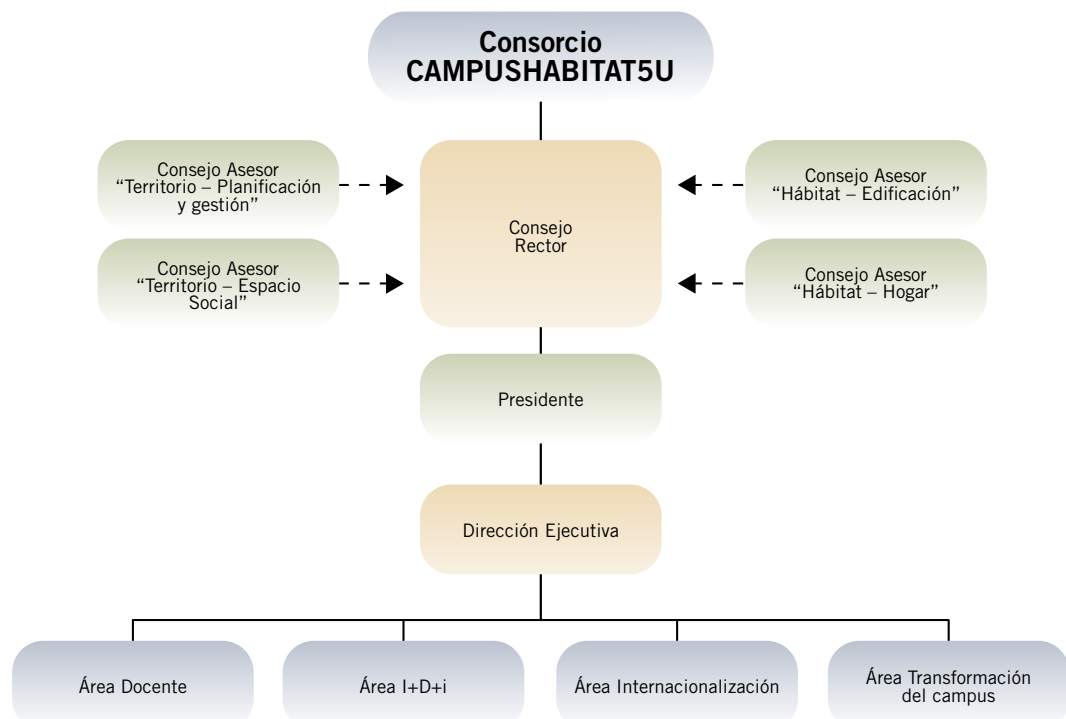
Consorcio CAMPUSHABITAT5U

Consejo Asesor "Territorio – Planificación y gestión"

Consejo Asesor "Territorio – Espacio Social"

Consejo Rector

Consejo Asesor "Hábitat – Edificación"

Consejo Asesor "Hábitat – Hogar"

Presidente

Dirección Ejecutiva

Área Docente

Área I+D+i

Área Internacionalización

Área Transformación del campus